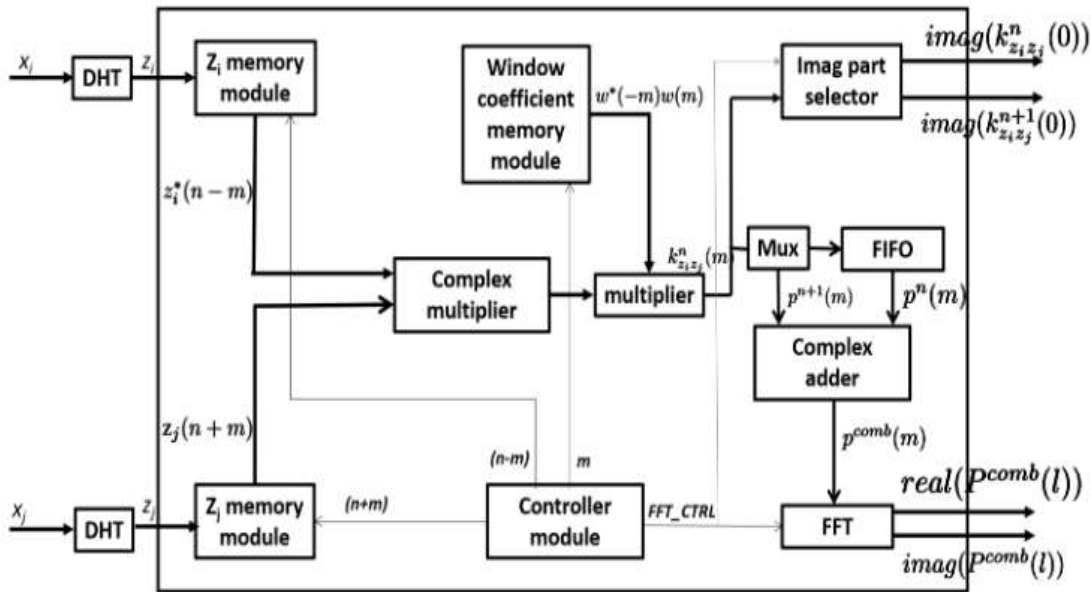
$x_i$
DHT
$z_i$
Z$_i$ memory module
Window coefficient memory module
$w^*(-m)w(m)$
Imag part selector
$imag(k^n_{z_iz_j}(0))$
$imag(k^{n+1}_{z_iz_j}(0))$
$z_i^*(n-m)$
$k^n_{z_iz_j}(m)$
Mux
FIFO
Complex multiplier
multiplier
$p^{n+1}(m)$
$p^n(m)$
Complex adder
$z_j(n+m)$
$p^{comb}(m)$
(n-m)
m
$real(P^{comb}(l))$
$x_j$
DHT
$z_j$
Z$_j$ memory module
(n+m)
Controller module
FFT_CTRL
FFT
$imag(P^{comb}(l))$